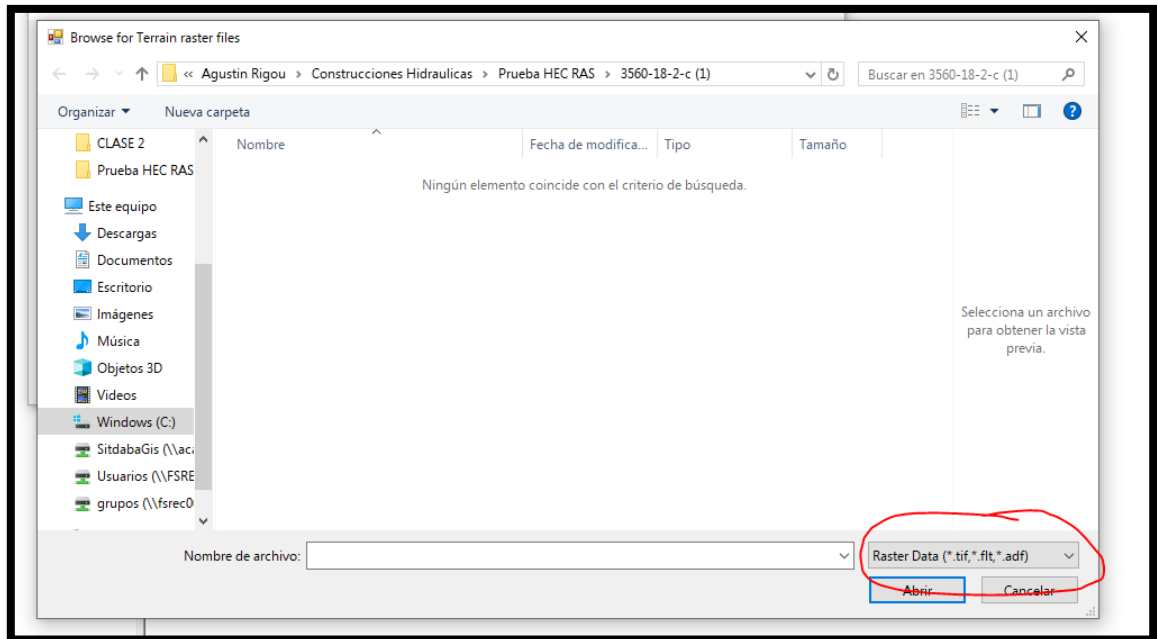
Browse for Terrain raster files

« Agustin Rigou › Construcciones Hidraulicas › Prueba HEC RAS › 3560-18-2-c (1)

Buscar en 3560-18-2-c (1)

Organizar ▾ Nueva carpeta

CLASE 2
Prueba HEC RAS
Este equipo
Descargas
Documentos
Escritorio
Imágenes
Música
Objetos 3D
Videos
Windows (C:)
SitdabaGis (\\ac
Usuarios (\\FSRE
grupos (\\fsrec0

| Nombre | Fecha de modifica... | Tipo | Tamaño |
|---|---|---|---|

Ningún elemento coincide con el criterio de búsqueda.

Selecciona un archivo para obtener la vista previa.

Nombre de archivo:

Raster Data (*.tif,*.flt,*.adf)

Abrir Cancelar